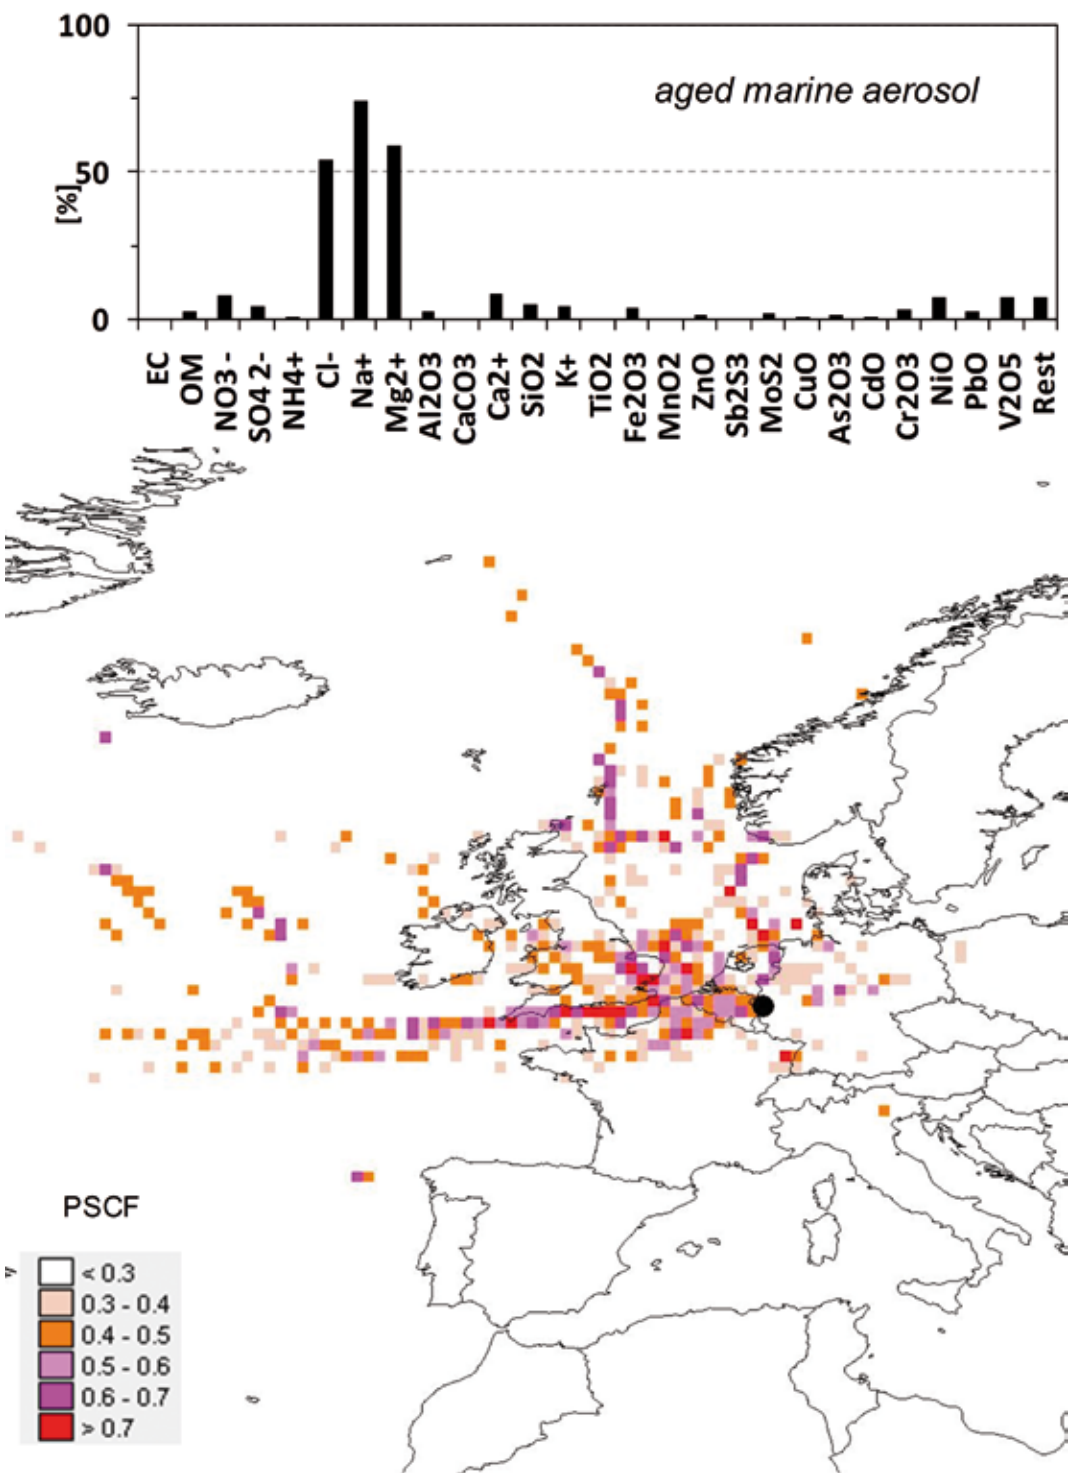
100

aged marine aerosol

[%] 50

0

EC
OM
NO3 -
SO4 2-
NH4+
Cl-
Na+
Mg2+
Al2O3
CaCO3
Ca2+
SiO2
K+
TiO2
Fe2O3
MnO2
ZnO
Sb2S3
MoS2
CuO
As2O3
CdO
Cr2O3
NiO
PbO
V2O5
Rest

PSCF

< 0.3
0.3 - 0.4
0.4 - 0.5
0.5 - 0.6
0.6 - 0.7
> 0.7